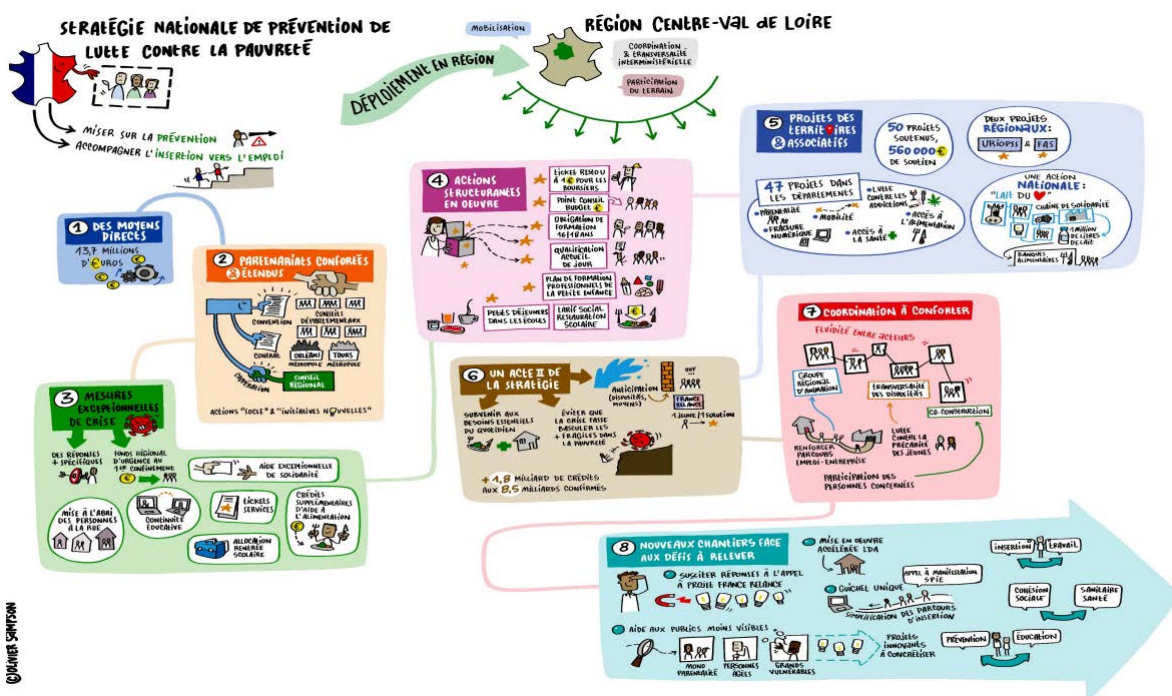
STRATÉGIE NATIONALE DE PRÉVENTION DE LUTTE CONTRE LA PAUVRETÉ

MISER SUR LA PRÉVENTION
ACCOMPAGNER L'INSERTION VERS L'EMPLOI

MOBILISATION
RÉGION CENTRE-VAL DE LOIRE
COORDINATION & TRANSVERSALITÉ INTERMINISTÉRIELLE
PARTICIPATION DU TERRAIN
DÉPLOIEMENT EN RÉGION

1 DES MOYENS DIRECTS
13,7 MILLIONS D'EUROS

2 PARTENARIATS CONFORTÉS & ÉTENDUS
CONVENTION
CONSEILS DÉPARTEMENTAUX
CONTRAT
ORLÉANS MÉTROPOLE
TOURS MÉTROPOLE
COOPÉRATION
CONSEIL RÉGIONAL
ACTIONS "SOCLE" & "INITIATIVES NOUVELLES"

3 MESURES EXCEPTIONNELLES DE CRISE
DES RÉPONSES + SPÉCIFIQUES
FONDS RÉGIONAL D'URGENCE AU 1ER CONFINEMENT
AIDE EXCEPTIONNELLE DE SOLIDARITÉ
MISE À L'ABRI DES PERSONNES À LA RUE
CONTINUITÉ ÉDUCATIVE
TICKETS SERVICES
CRÉDITS SUPPLÉMENTAIRES D'AIDE À L'ALIMENTATION
ALLOCATION RENTRÉE SCOLAIRE

4 ACTIONS STRUCTURANTES EN OEUVRE
TICKET RESTO À 1€ POUR LES BOURSIERS
POINT CONSEIL BUDGET
OBLIGATION DE FORMATION 16/18 ANS
QUALIFICATION ACCUEIL DE JOUR
PLAN DE FORMATION PROFESSIONNELS DE LA PETITE ENFANCE
PETITS DÉJEUNERS DANS LES ÉCOLES
TARIF SOCIAL RESTAURATION SCOLAIRE

5 PROJETS DES TERRITOIRES & ASSOCIATIFS
50 PROJETS SOUTENUS, 560 000€ DE SOUTIEN
DEUX PROJETS RÉGIONAUX: URIOPSS & FAS
47 PROJETS DANS LES DÉPARTEMENTS
PRÉCARITÉ
LUTTE CONTRE LES ADDICTIONS
MOBILITÉ
ACCÈS À L'ALIMENTATION
FRACTURE NUMÉRIQUE
ACCÈS À LA SANTÉ
UNE ACTION NATIONALE: "LAIT DU ♥"
CHAÎNE DE SOLIDARITÉ
1 MILLION DE LITRES DE LAIT
BANQUES ALIMENTAIRES

6 UN ACTE II DE LA STRATÉGIE
ANTICIPATION (DISPOSITIFS, MOYENS)
FRANCE RELANCE
1 JEUNE, 1 SOLUTION
SUBVENIR AUX BESOINS ESSENTIELS DU QUOTIDIEN
ÉVITER QUE LA CRISE FASSE BASCULER LES + FRAGILES DANS LA PAUVRETÉ
+ 4,8 MILLIARD DE CRÉDITS AUX 8,5 MILLIARDS CONFIRMÉS

7 COORDINATION À CONFORTER
FLUIDITÉ ENTRE ACTEURS
GROUPE RÉGIONAL D'ANIMATION
TRANSVERSALITÉ DES DISPOSITIFS
CO-CONSTRUCTION
RENFORCER PARCOURS EMPLOI-ENTREPRISE
LUTTE CONTRE LA PRÉCARITÉ DES JEUNES
PARTICIPATION DES PERSONNES CONCERNÉES

8 NOUVEAUX CHANTIERS FACE AUX DÉFIS À RELEVER
SUSCITER RÉPONSES À L'APPEL À PROJET FRANCE RELANCE
MISE EN OEUVRE ACCÉLÉRÉE LDA
GUICHET UNIQUE
APPEL À MANIFESTATION SPIE
SIMPLIFICATION DES PARCOURS D'INSERTION
AIDE AUX PUBLICS MOINS VISIBLES
MONO PARENTALITÉ
PERSONNES ÂGÉES
GRANDS VULNÉRABLES
PROJETS INNOVANTS À CONCRÉTISER
INSERTION TRAVAIL
COHÉSION SOCIALE
SANITAIRE SANTÉ
PRÉVENTION ÉDUCATION

©OLIVIER SAMPSON